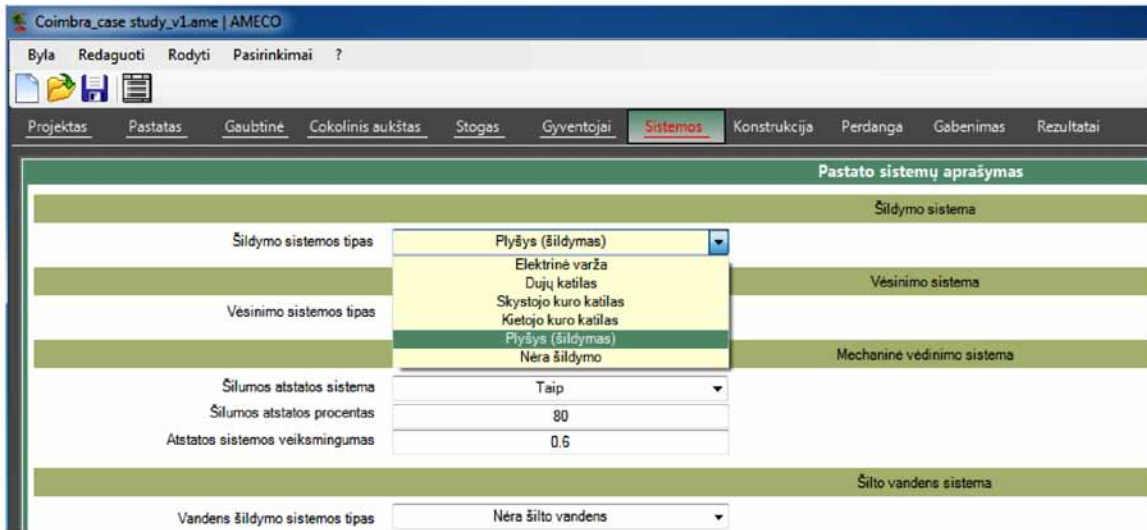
Coimbra_case study_v1.ame | AMECO

Byla Redaguoti Rodyti Pasirinkimai ?

Projektas Pastatas Gaubtinė Cokolinis aukštas Stogas Gyventojai Sistemos Konstrukcija Perdanga Gabenimas Rezultatai

Pastato sistemų aprašymas

Šildymo sistema

Šildymo sistemos tipas Plyšys (šildymas)

Elektrinė varža
Dujų katilas
Skystojo kuro katilas
Kietojo kuro katilas
Plyšys (šildymas)
Nėra šildymo

Vėsinimo sistema

Vėsinimo sistemos tipas

Mechaninė vėdinimo sistema

Šilumos atstatos sistema Taip
Šilumos atstatos procentas 80
Atstatos sistemos veiksmingumas 0.6

Šilto vandens sistema

Vandens šildymo sistemos tipas Nėra šilto vandens